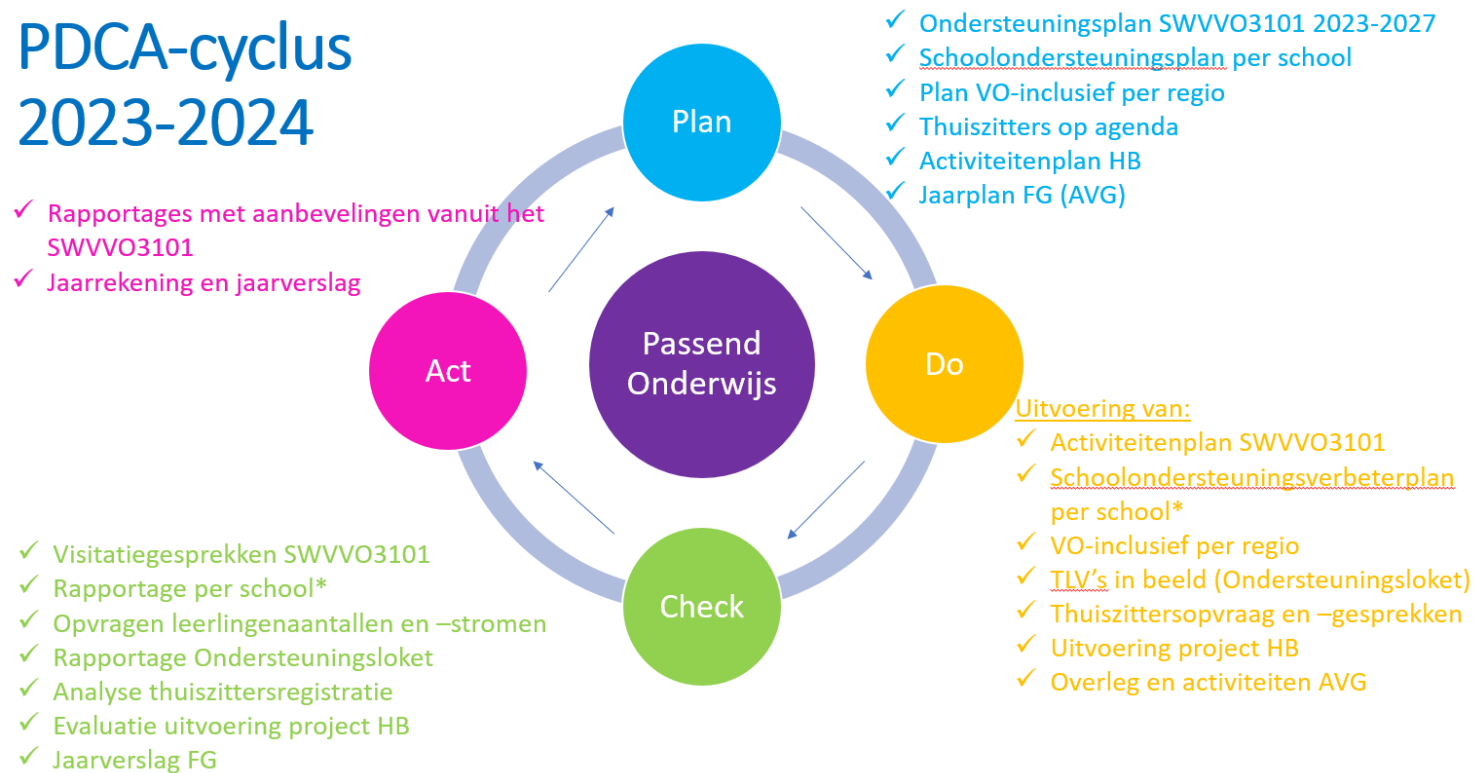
PDCA-cyclus
2023-2024

✓ Ondersteuningsplan SWVVO3101 2023-2027
✓ Schoolondersteuningsplan per school
✓ Plan VO-inclusief per regio
✓ Thuiszitters op agenda
✓ Activiteitenplan HB
✓ Jaarplan FG (AVG)

✓ Rapportages met aanbevelingen vanuit het SWVVO3101
✓ Jaarrekening en jaarverslag

Plan

Passend Onderwijs

Act

Do

Check

Uitvoering van:
✓ Activiteitenplan SWVVO3101
✓ Schoolondersteuningsverbeterplan per school*
✓ VO-inclusief per regio
✓ TLV's in beeld (Ondersteuningsloket)
✓ Thuiszittersopvraag en –gesprekken
✓ Uitvoering project HB
✓ Overleg en activiteiten AVG

✓ Visitatiegesprekken SWVVO3101
✓ Rapportage per school*
✓ Opvragen leerlingenaantallen en –stromen
✓ Rapportage Ondersteuningsloket
✓ Analyse thuiszittersregistratie
✓ Evaluatie uitvoering project HB
✓ Jaarverslag FG